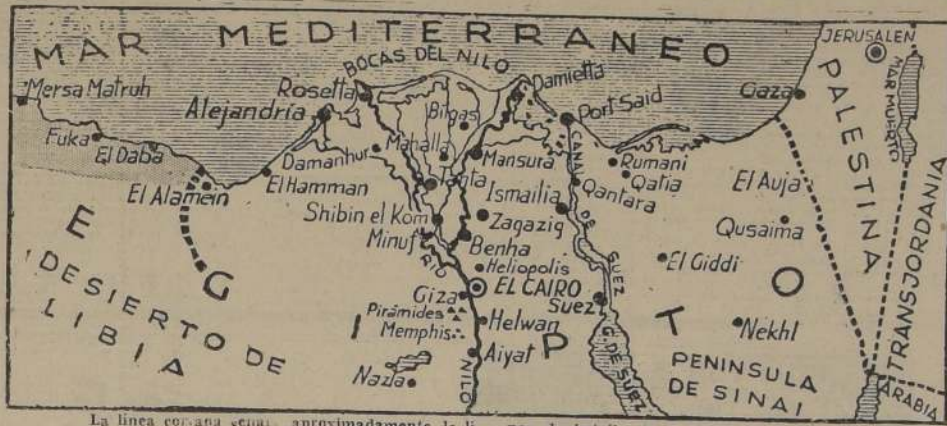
MAR MEDITERRANEO
BOCAS DEL NILO
JERUSALEN
MAR MUERTO
Mersa Matruh
Rosetta
Damietta
Alejandria
Bilbas
Port Said
Gaza
PALESTINA
Fuka
El Daba
Damanhur
Mahalla
Mansura
Rumani
Qatia
El Alamein
El Hamman
Tanta
Ismailia
Qantara
El Auja
CANAL DE SUEZ
TRANSJORDANIA
Shibin el Kom
Zagazig
Qusaima
Minuf
Benha
E
DESIERTO DE LIBIA
G
RIO
Heliopolis
El Giddi
Giza
EL CAIRO
Suez
O
Piramides
Memphis
Helwan
T
Nekhl
I
P
G. DE SUEZ
Aiyat
NILO
Nazla
PENINSULA DE SINAI
ARABIA
La linea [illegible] señal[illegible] aproximadamente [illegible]